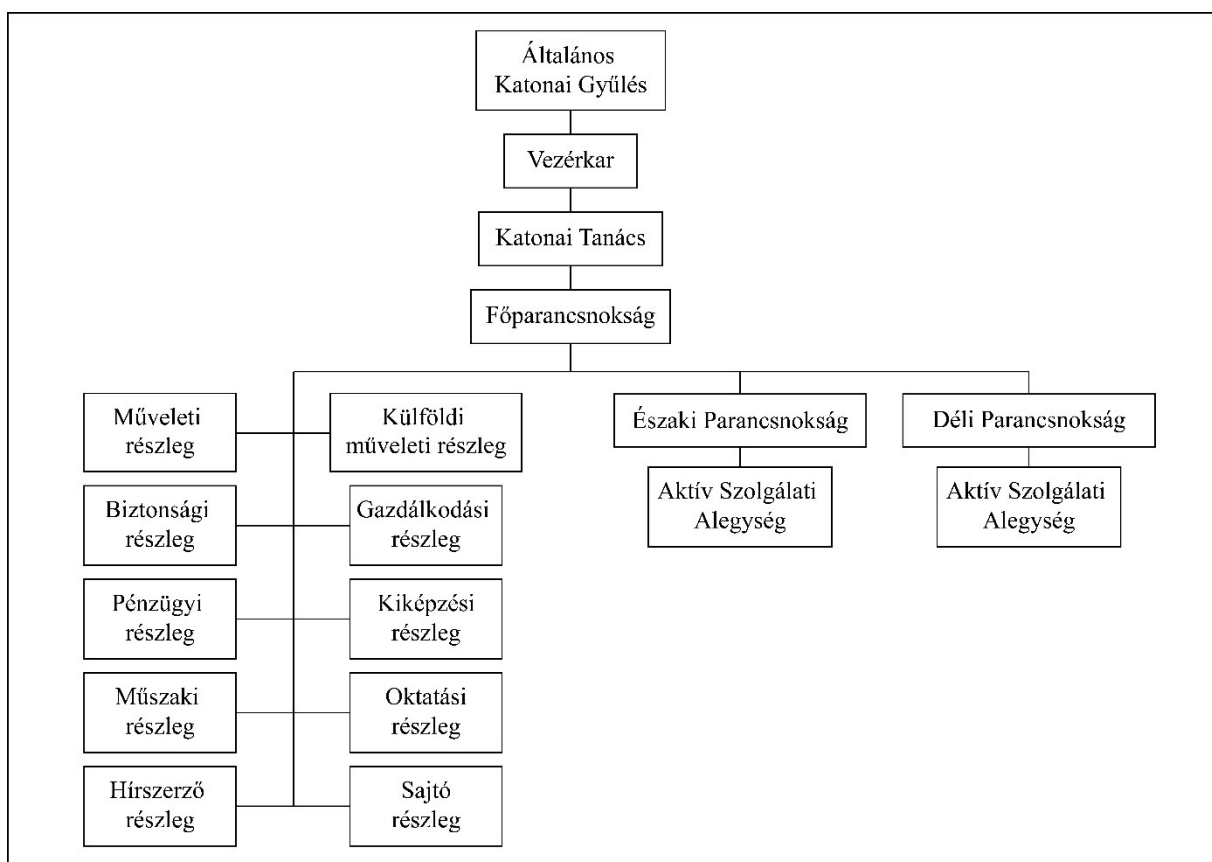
Általános Katonai Gyűlés

Vezérkar

Katonai Tanács

Főparancsnokság

Műveleti részleg

Külföldi műveleti részleg

Északi Parancsnokság

Déli Parancsnokság

Biztonsági részleg

Gazdálkodási részleg

Aktív Szolgálati Alegység

Aktív Szolgálati Alegység

Pénzügyi részleg

Kiképzési részleg

Műszaki részleg

Oktatási részleg

Hírszerző részleg

Sajtó részleg